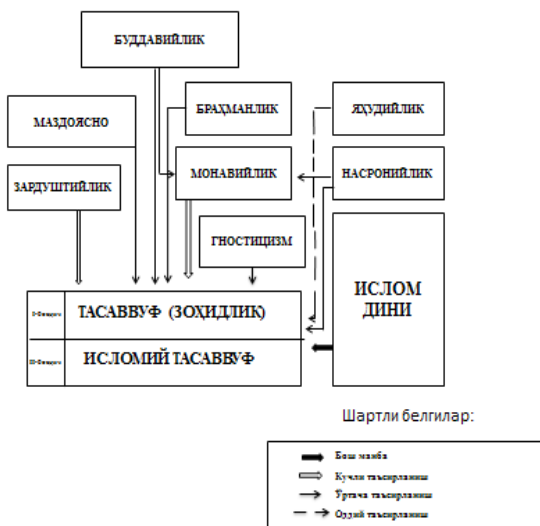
БУДДАВИЙЛИК

МАЗДОЯСНО

БРАҲМАНЛИК

ЯҲУДИЙЛИК

МОНАВИЙЛИК

НАСРОНИЙЛИК

ЗАРДУШТИЙЛИК

ГНОСТИЦИЗМ

ИСЛОМ ДИНИ

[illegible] ТАСАВВУФ (ЗОҲИДЛИК)

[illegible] ИСЛОМИЙ ТАСАВВУФ

Шартли белгилар:

Бош манба

Кучли таъсирланиш

Ўртача таъсирланиш

Оддий таъсирланиш